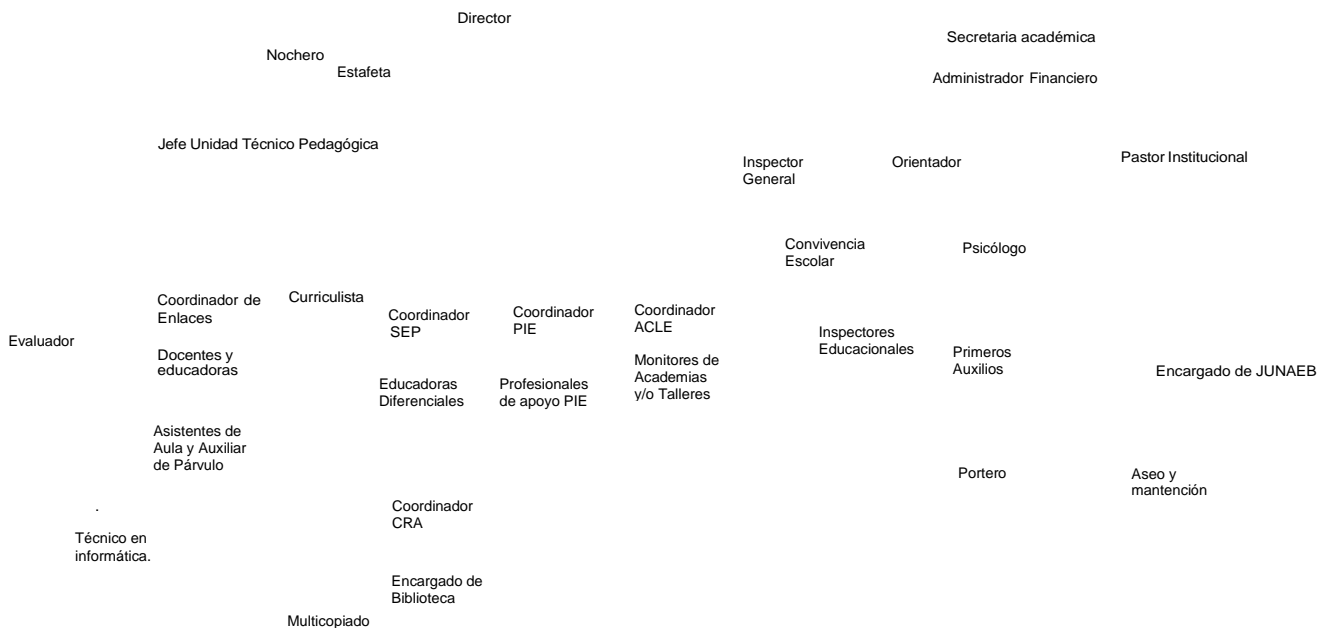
Director

Nochero

Estafeta

Secretaria académica

Administrador Financiero

Jefe Unidad Técnico Pedagógica

Inspector General

Orientador

Pastor Institucional

Convivencia Escolar

Psicólogo

Coordinador de Enlaces

Curriculista

Coordinador SEP

Coordinador PIE

Coordinador ACLE

Evaluador

Docentes y educadoras

Inspectores Educacionales

Primeros Auxilios

Monitores de Academias y/o Talleres

Encargado de JUNAEB

Educadoras Diferenciales

Profesionales de apoyo PIE

Asistentes de Aula y Auxiliar de Párvulo

Portero

Aseo y mantención

.

Coordinador CRA

Técnico en informática.

Encargado de Biblioteca

Multicopiado